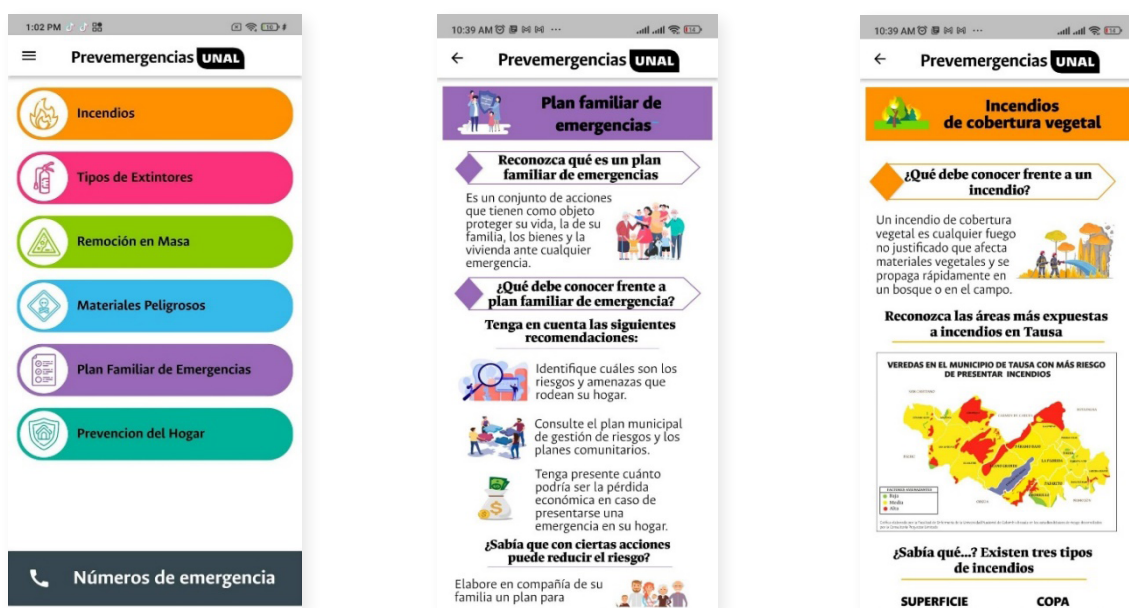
1:02 PM

Prevemergencias UNAL

Incendios

Tipos de Extintores

Remoción en Masa

Materiales Peligrosos

Plan Familiar de Emergencias

Prevencion del Hogar

Números de emergencia

10:39 AM

Prevemergencias UNAL

Plan familiar de emergencias

Reconozca qué es un plan familiar de emergencias

Es un conjunto de acciones que tienen como objeto proteger su vida, la de su familia, los bienes y la vivienda ante cualquier emergencia.

¿Qué debe conocer frente a plan familiar de emergencia?

Tenga en cuenta las siguientes recomendaciones:

Identifique cuáles son los riesgos y amenazas que rodean su hogar.

Consulte el plan municipal de gestión de riesgos y los planes comunitarios.

Tenga presente cuánto podría ser la pérdida económica en caso de presentarse una emergencia en su hogar.

¿Sabía que con ciertas acciones puede reducir el riesgo?

Elabore en compañía de su familia un plan para

10:39 AM

Prevemergencias UNAL

Incendios de cobertura vegetal

¿Qué debe conocer frente a un incendio?

Un incendio de cobertura vegetal es cualquier fuego no justificado que afecta materiales vegetales y se propaga rápidamente en un bosque o en el campo.

Reconozca las áreas más expuestas a incendios en Tausa

VEREDAS EN EL MUNICIPIO DE TAUSA CON MÁS RIESGO DE PRESENTAR INCENDIOS

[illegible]
Baja
Media
Alta

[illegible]

¿Sabía qué...? Existen tres tipos de incendios

SUPERFICIE

COPA